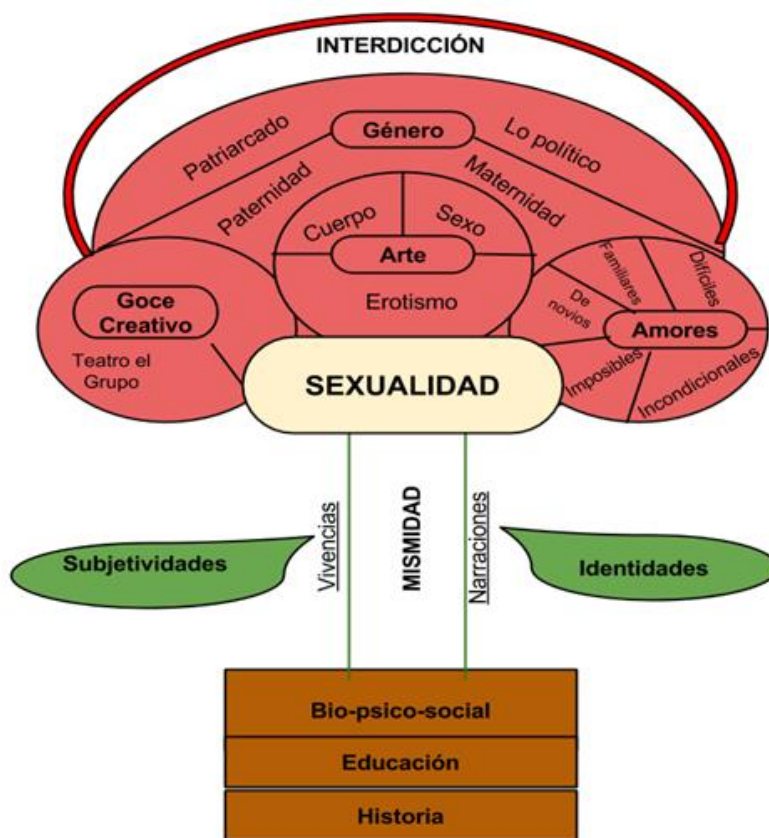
INTERDICCIÓN

Patriarcado

Género

Lo político

Paternidad

Maternidad

Cuerpo

Sexo

Arte

Erotismo

Goce Creativo

Teatro el Grupo

Familiares

Difíciles

De novios

Amores

Imposibles

Incondicionales

SEXUALIDAD

Vivencias

MISMIDAD

Narraciones

Subjetividades

Identidades

Bio-psico-social

Educación

Historia